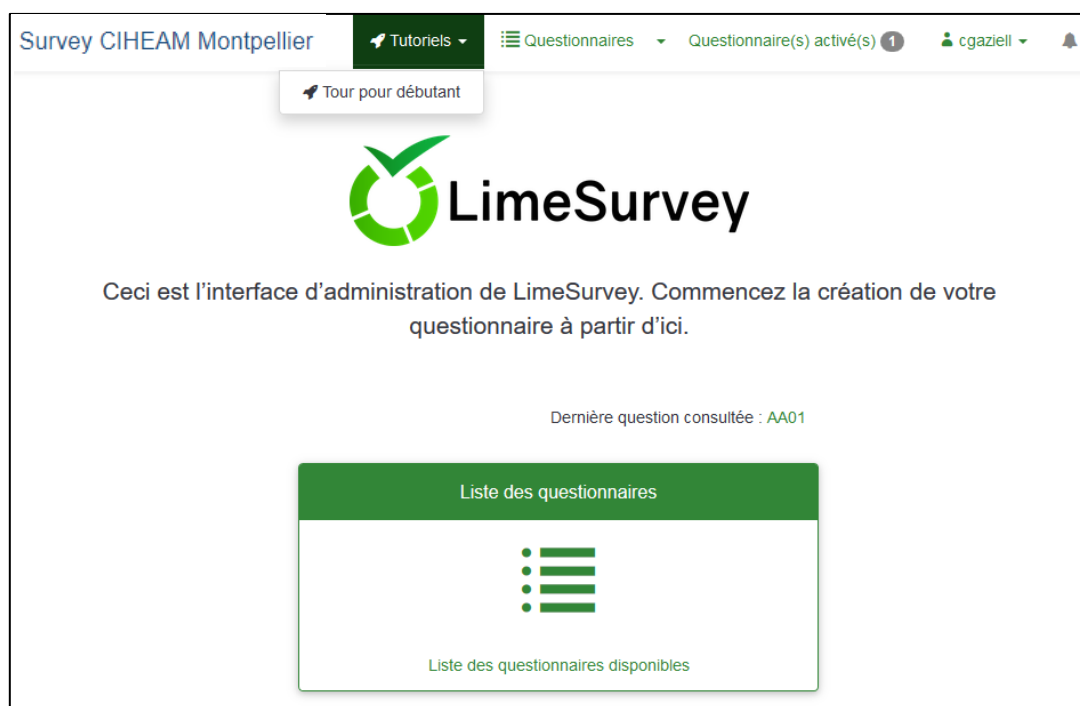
Survey CIHEAM Montpellier Tutoriels Questionnaires Questionnaire(s) activé(s) 1 cgaziell

Tour pour débutant

LimeSurvey

Ceci est l'interface d'administration de LimeSurvey. Commencez la création de votre questionnaire à partir d'ici.

Dernière question consultée : AA01

Liste des questionnaires

Liste des questionnaires disponibles